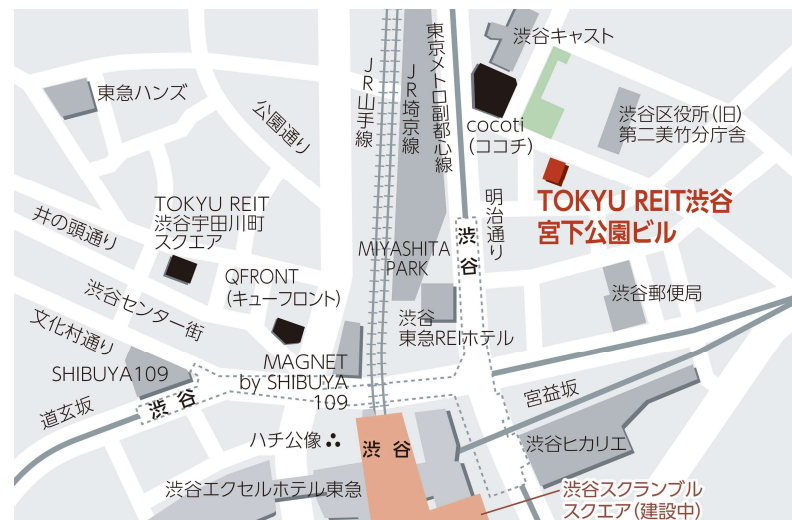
渋谷キャスト

東急ハンズ

公園通り

JR山手線

JR埼京線

東京メトロ副都心線

cocoti
(ココチ)

渋谷区役所(旧)
第二美竹分庁舎

明治通り

TOKYU REIT渋谷
宮下公園ビル

TOKYU REIT
渋谷宇田川町
スクエア

井の頭通り

渋谷

MIYASHITA
PARK

QFRONT
(キューフロント)

渋谷センター街

渋谷郵便局

文化村通り

渋谷
東急REIホテル

MAGNET
by SHIBUYA
109

SHIBUYA109

宮益坂

道玄坂

渋谷

ハチ公像

渋谷

渋谷ヒカリエ

渋谷エクセルホテル東急

渋谷スクランブル
スクエア(建設中)